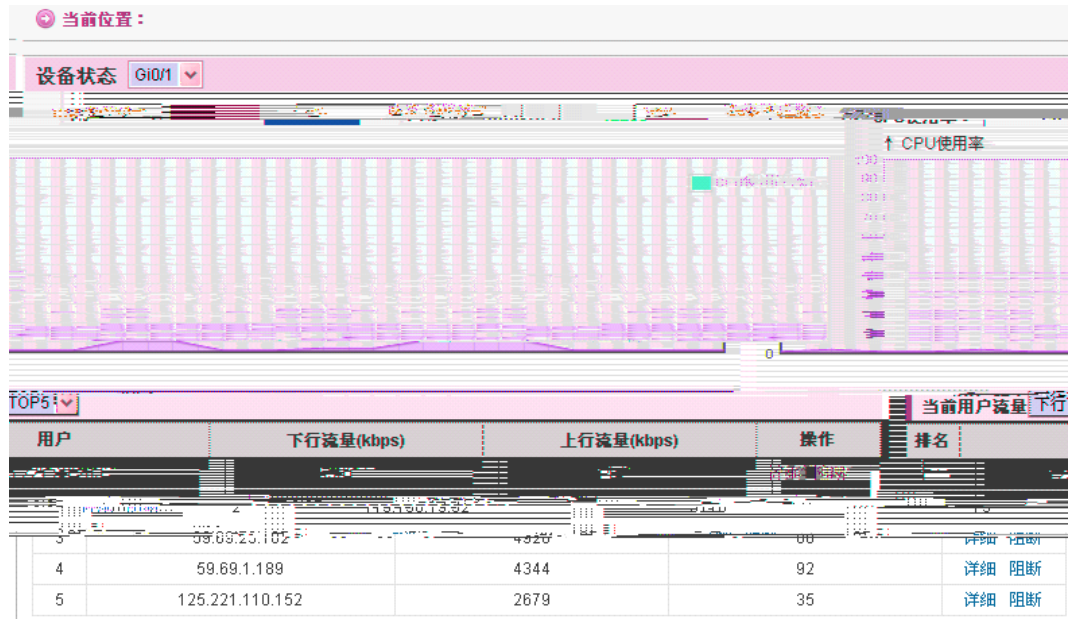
当前位置：

设备状态 Gi0/1

↑ CPU使用率

0

TOP5

当前用户流量 下行

| 用户 | 下行流量(kbps) | 上行流量(kbps) | 操作 | 排名 |
|---|---|---|---|---|
| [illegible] | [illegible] | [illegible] | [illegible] | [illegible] |
| 2 | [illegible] | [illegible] | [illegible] | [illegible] |
| 3 | 59.69.25.102 | 4920 | 66 | 详细 阻断 |
| 4 | 59.69.1.189 | 4344 | 92 | 详细 阻断 |
| 5 | 125.221.110.152 | 2679 | 35 | 详细 阻断 |